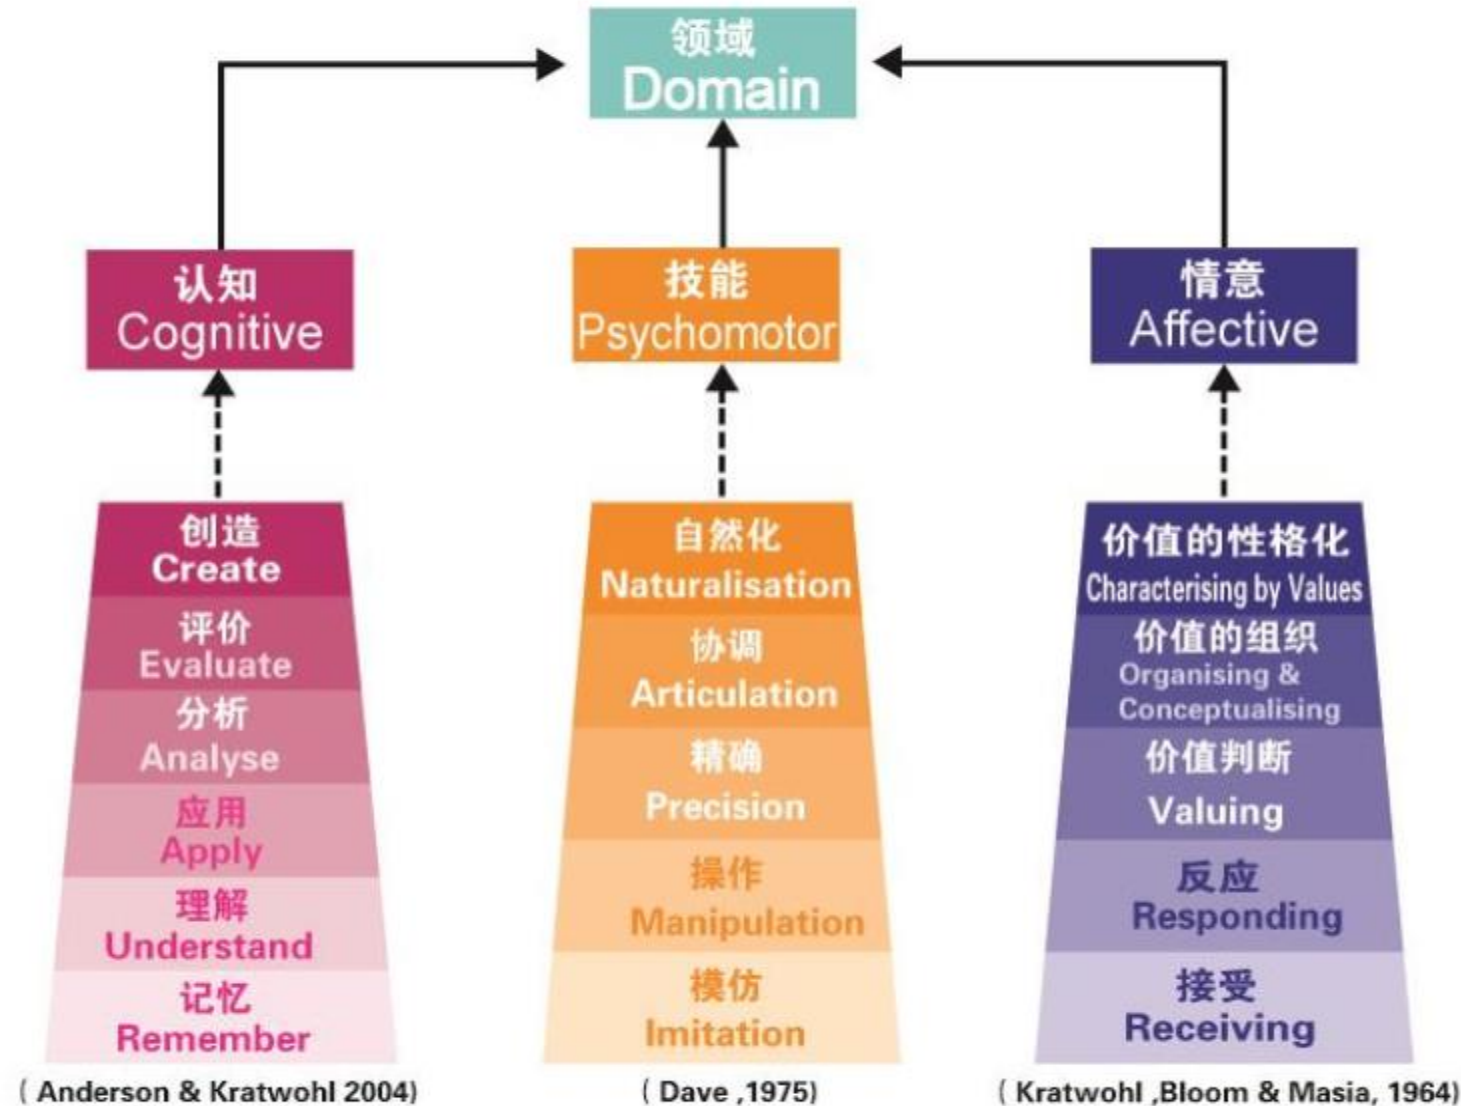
领域
Domain

认知
Cognitive

技能
Psychomotor

情意
Affective

创造
Create
评价
Evaluate
分析
Analyse
应用
Apply
理解
Understand
记忆
Remember

(Anderson & Kratwohl 2004)

自然化
Naturalisation
协调
Articulation
精确
Precision
操作
Manipulation
模仿
Imitation

(Dave ,1975)

价值的性格化
Characterising by Values
价值的组织
Organising & Conceptualising
价值判断
Valuing
反应
Responding
接受
Receiving

(Kratwohl ,Bloom & Masia, 1964)